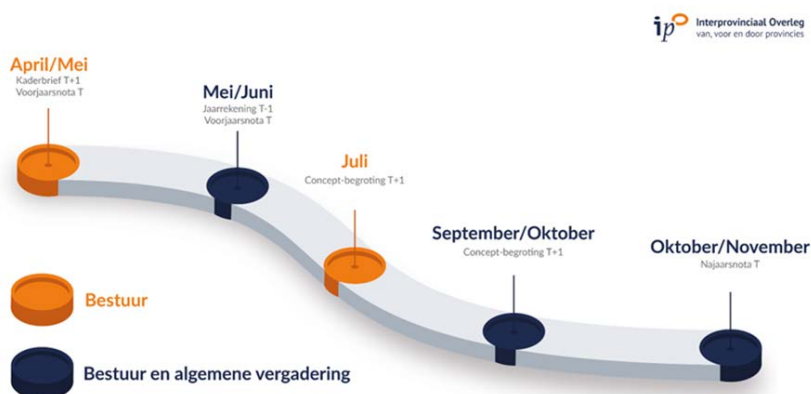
ip Interprovinciaal Overleg
van, voor en door provincies

April/Mei
Kaderbrief T+1
Voorjaarsnota T

Mei/Juni
Jaarrekening T-1
Voorjaarsnota T

Juli
Concept-begroting T+1

September/Oktober
Concept-begroting T+1

Oktober/November
Najaarsnota T

Bestuur

Bestuur en algemene vergadering